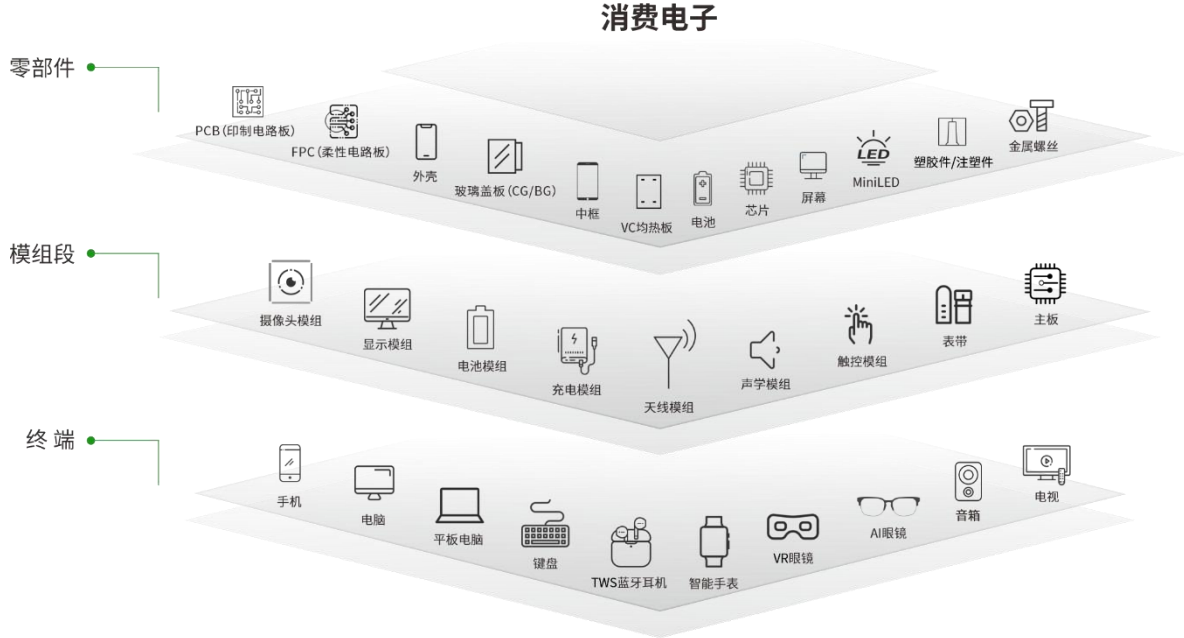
消费电子

零部件

PCB(印制电路板)
FPC(柔性电路板)
外壳
玻璃盖板(CG/BG)
中框
VC均热板
电池
芯片
屏幕
LED
MiniLED
塑胶件/注塑件
金属螺丝

模组段

摄像头模组
显示模组
电池模组
充电模组
天线模组
声学模组
触控模组
表带
主板

终 端

手机
电脑
平板电脑
键盘
TWS蓝牙耳机
智能手表
VR眼镜
AI眼镜
音箱
电视